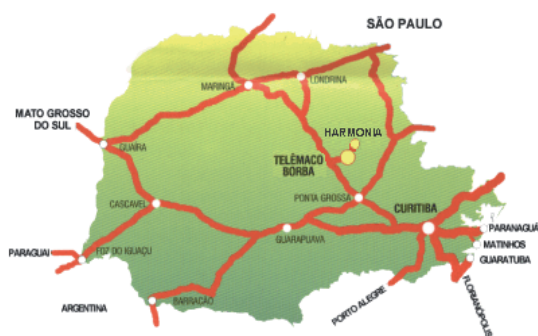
SÃO PAULO

MARINGÁ
LONDRINA

MATO GROSSO DO SUL

GUAIRA

HARMONIA

TELÊMACO BORBA

CASCAVEL

PONTA GROSSA

CURITIBA

PARANAGUÁ

MATINHOS

GUARATUBA

GUARAPUAVA

PARAGUAI

FOZ DO IGUAÇU

ARGENTINA

BARRACÃO

PORTO ALEGRE

FLORIANÓPOLIS